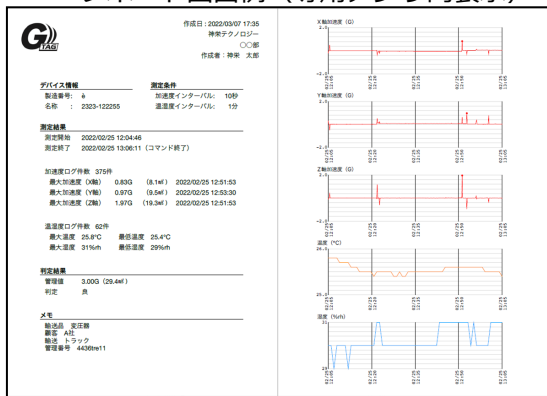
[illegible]

G TAG

作成日：2022/03/07 17:35
神栄テクノロジー
〇〇部
作成者：神栄 太郎

デバイス情報
製造番号：6
名称：2323-122255

測定条件
加速度インターバル：10秒
温湿度インターバル：1分

測定結果
測定開始 2022/02/25 12:04:46
測定終了 2022/02/25 13:06:11（コマンド終了）

加速度ログ件数 375件
最大加速度（X軸） 0.83G (8.1m/s²) 2022/02/25 12:51:53
最大加速度（Y軸） 0.97G (9.5m/s²) 2022/02/25 12:53:30
最大加速度（Z軸） 1.97G (19.3m/s²) 2022/02/25 12:51:53

温湿度ログ件数 62件
最大温度 25.8°C 最低温度 25.4°C
最大湿度 31%rh 最低湿度 29%rh

判定結果
管理値 3.00G (29.4m/s²)
判定 良

メモ
輸送品 変圧器
顧客 A社
輸送 トラック
管理番号 4436tre11

X軸加速度（G）
Y軸加速度（G）
Z軸加速度（G）
温度（°C）
湿度（%rh）